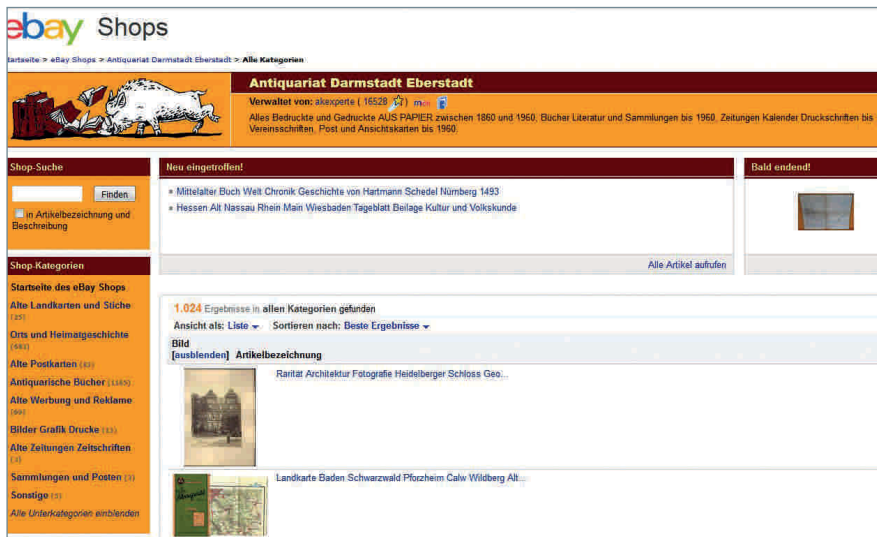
ebay Shops

Startseite > eBay Shops > Antiquariat Darmstadt Eberstadt > Alle Kategorien

Antiquariat Darmstadt Eberstadt

Verwaltet von: akexperte ( 16528 ) me

Alles Bedruckte und Gedruckte AUS PAPIER zwischen 1860 und 1960, Bücher Literatur und Sammlungen bis 1960, Zeitungen Kalender Druckschriften bis Vereinsschriften, Post und Ansichtskarten bis 1960

Shop-Suche

Finden

in Artikelbezeichnung und Beschreibung

Shop-Kategorien

Startseite des eBay Shops
Alte Landkarten und Stiche (25)
Orts und Heimatgeschichte (593)
Alte Postkarten (83)
Antiquarische Bücher (1165)
Alte Werbung und Reklame (80)
Bilder Grafik Drucke (13)
Alte Zeitungen Zeitschriften (2)
Sammlungen und Posten (3)
Sonstige (3)
Alle Unterkategorien einblenden

Neu eingetroffen!

Mittelalter Buch Welt Chronik Geschichte von Hartmann Schedel Nürnberg 1493
Hessen Alt Nassau Rhein Main Wiesbaden Tageblatt Beilage Kultur und Volkskunde

Alle Artikel aufrufen

Bald endend!

1.024 Ergebnisse in allen Kategorien gefunden

Ansicht als: Liste Sortieren nach: Beste Ergebnisse

Bild
[ausblenden] Artikelbezeichnung

Rarität Architektur Fotografie Heidelberger Schloss Geo...

Landkarte Baden Schwarzwald Pforzheim Calw Wildberg Alt...